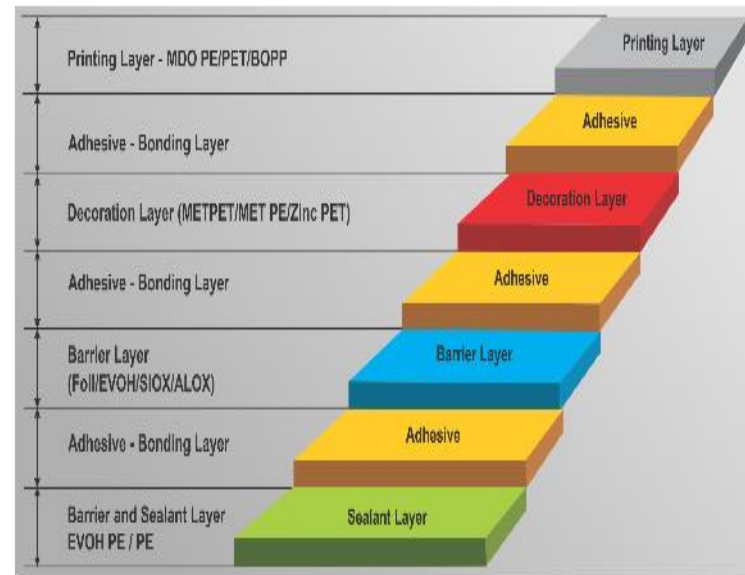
Printing Layer - MDO PE/PET/BOPP

Adhesive - Bonding Layer

Decoration Layer (METPET/MET PE/Zinc PET)

Adhesive - Bonding Layer

Barrier Layer (Foil/EVOH/SIOX/ALOX)

Adhesive - Bonding Layer

Barrier and Sealant Layer EVOH PE / PE

Printing Layer

Adhesive

Decoration Layer

Adhesive

Barrier Layer

Adhesive

Sealant Layer